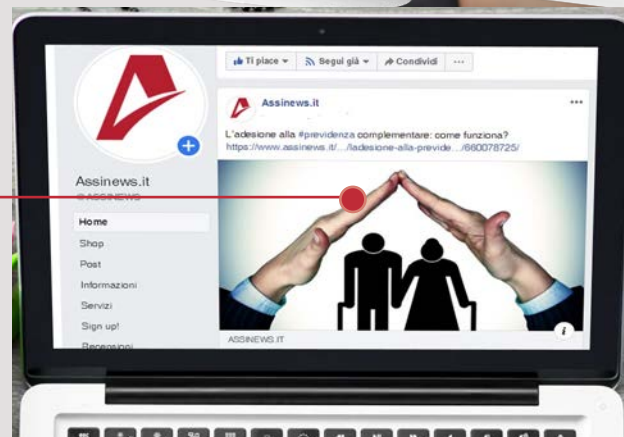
Ti piace ▾ Segui già ▾ Condividi ···

Assinews.it

L'adesione alla #previdenza complementare: come funziona?
https://www.assinews.it/.../adesione-alla-previde.../660078725/

ASSINEWS.IT

Assinews.it
@ASSINEWS

Home
Shop
Post
Informazioni
Servizi
Sign up!
Recensioni